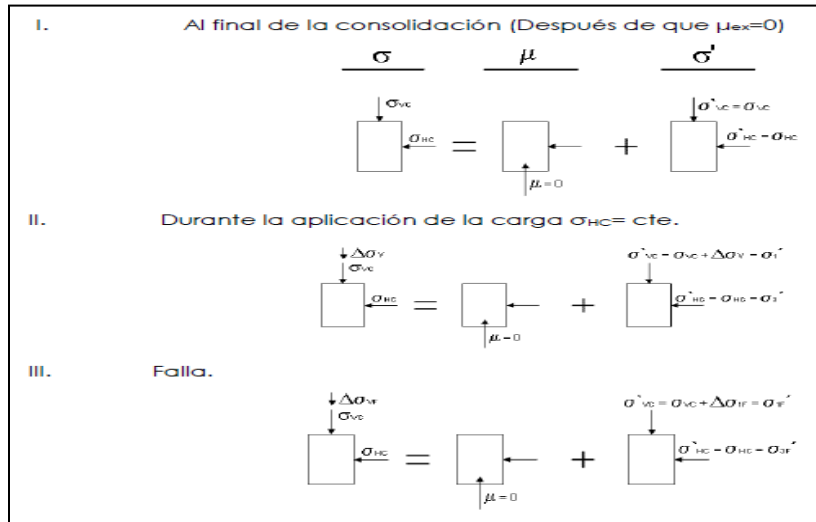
I. Al final de la consolidación (Después de que $\mu_{ex}=0$)

$\sigma$ $\mu$ $\sigma'$

$\sigma_{VC}$

$\sigma_{HC}$ = + 

$\mu=0$

$\sigma'_{VC}=\sigma_{VC}$

$\sigma'_{HC}=\sigma_{HC}$

II. Durante la aplicación de la carga $\sigma_{HC}$= cte.

$\Delta\sigma_{V}$

$\sigma_{VC}$

$\sigma_{HC}$ = + 

$\mu=0$

$\sigma'_{VC}=\sigma_{VC}+\Delta\sigma_{V}=\sigma_{1}'$

$\sigma'_{HC}=\sigma_{HC}=\sigma_{3}'$

III. Falla.

$\Delta\sigma_{VF}$

$\sigma_{VC}$

$\sigma_{HC}$ = + 

$\mu=0$

$\sigma'_{VC}=\sigma_{VC}+\Delta\sigma_{1F}=\sigma_{1F}'$

$\sigma'_{HC}=\sigma_{HC}=\sigma_{3F}'$